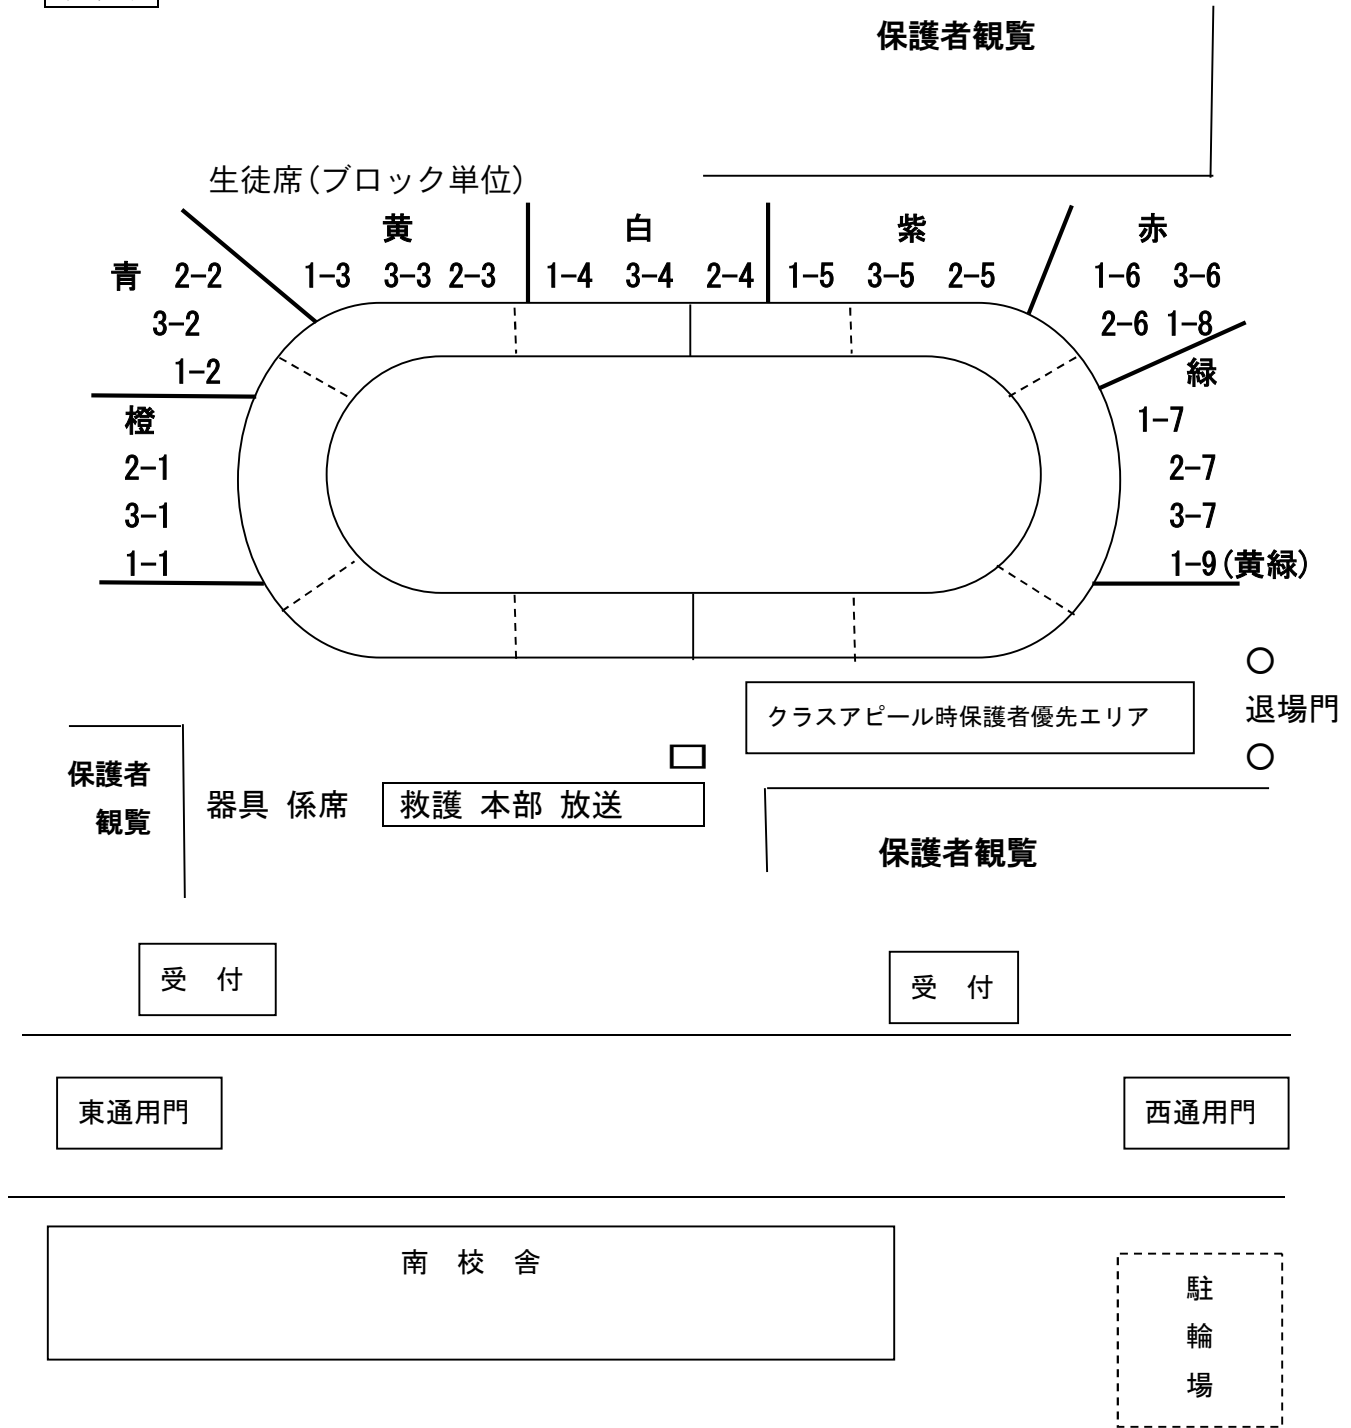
保護者観覧

生徒席(ブロック単位)

黄
1-3 3-3 2-3

白
1-4 3-4 2-4

紫
1-5 3-5 2-5

赤
1-6 3-6
2-6 1-8

青 2-2
3-2
1-2

橙
2-1
3-1
1-1

緑
1-7
2-7
3-7
1-9(黄緑)

○
退場門
○

クラスアピール時保護者優先エリア

保護者
観覧

器具 係席

救護 本部 放送

保護者観覧

受 付

受 付

東通用門

西通用門

南 校 舎

駐
輪
場